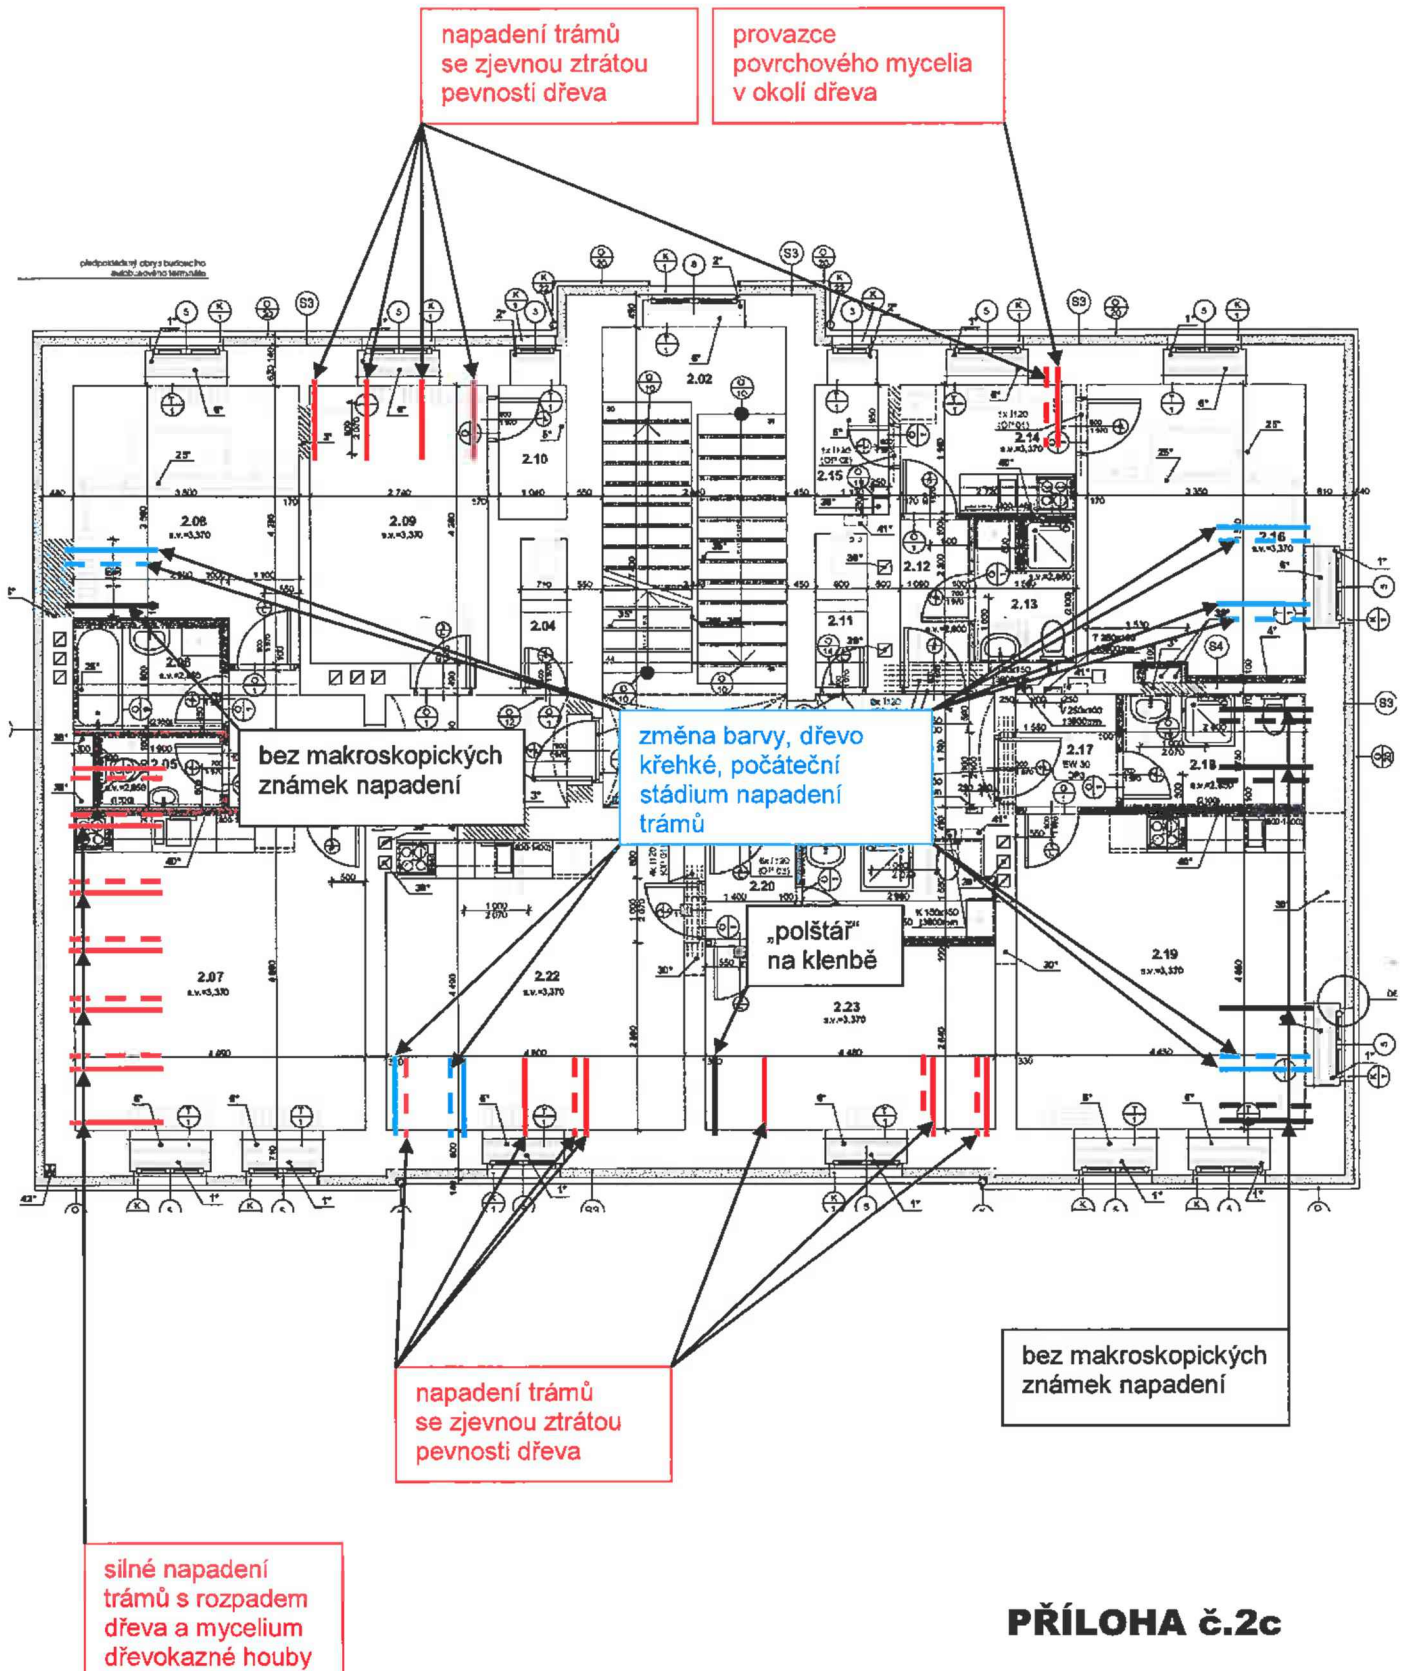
napadení trámů se zjevnou ztrátou pevnosti dřeva

provazce povrchového mycelia v okolí dřeva

předpokládaný obrys budoucího autobusového terminálu

2.02

2.10

2.14

2.15

2.08
s.v.=3,370

2.09
s.v.=3,370

2.16
s.v.=3,370

2.12

2.13

2.04

2.11

2.06

2.05

bez makroskopických známek napadení

změna barvy, dřevo křehké, počáteční stádium napadení trámů

2.17

2.18

2.20

„polštář" na klenbě

2.07
s.v.=3,370

2.22
s.v.=3,370

2.23
s.v.=3,370

2.19
s.v.=3,370

napadení trámů se zjevnou ztrátou pevnosti dřeva

bez makroskopických známek napadení

silné napadení trámů s rozpadem dřeva a mycelium dřevokazné houby

PŘÍLOHA č.2c